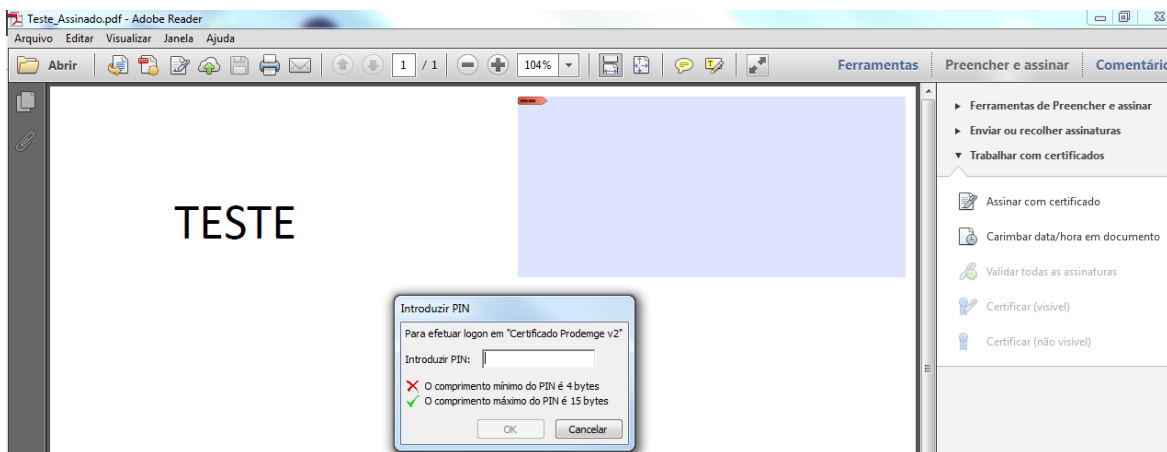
Teste_Assinado.pdf - Adobe Reader

Arquivo Editar Visualizar Janela Ajuda

Abrir 1 / 1 104% Ferramentas Preencher e assinar Comentário

TESTE

► Ferramentas de Preencher e assinar

► Enviar ou recolher assinaturas

▼ Trabalhar com certificados

Assinar com certificado

Carimbar data/hora em documento

Validar todas as assinaturas

Certificar (visível)

Certificar (não visível)

Introduzir PIN

Para efetuar logon em "Certificado Prodemge v2"

Introduzir PIN:

O comprimento mínimo do PIN é 4 bytes

O comprimento máximo do PIN é 15 bytes

OK Cancelar